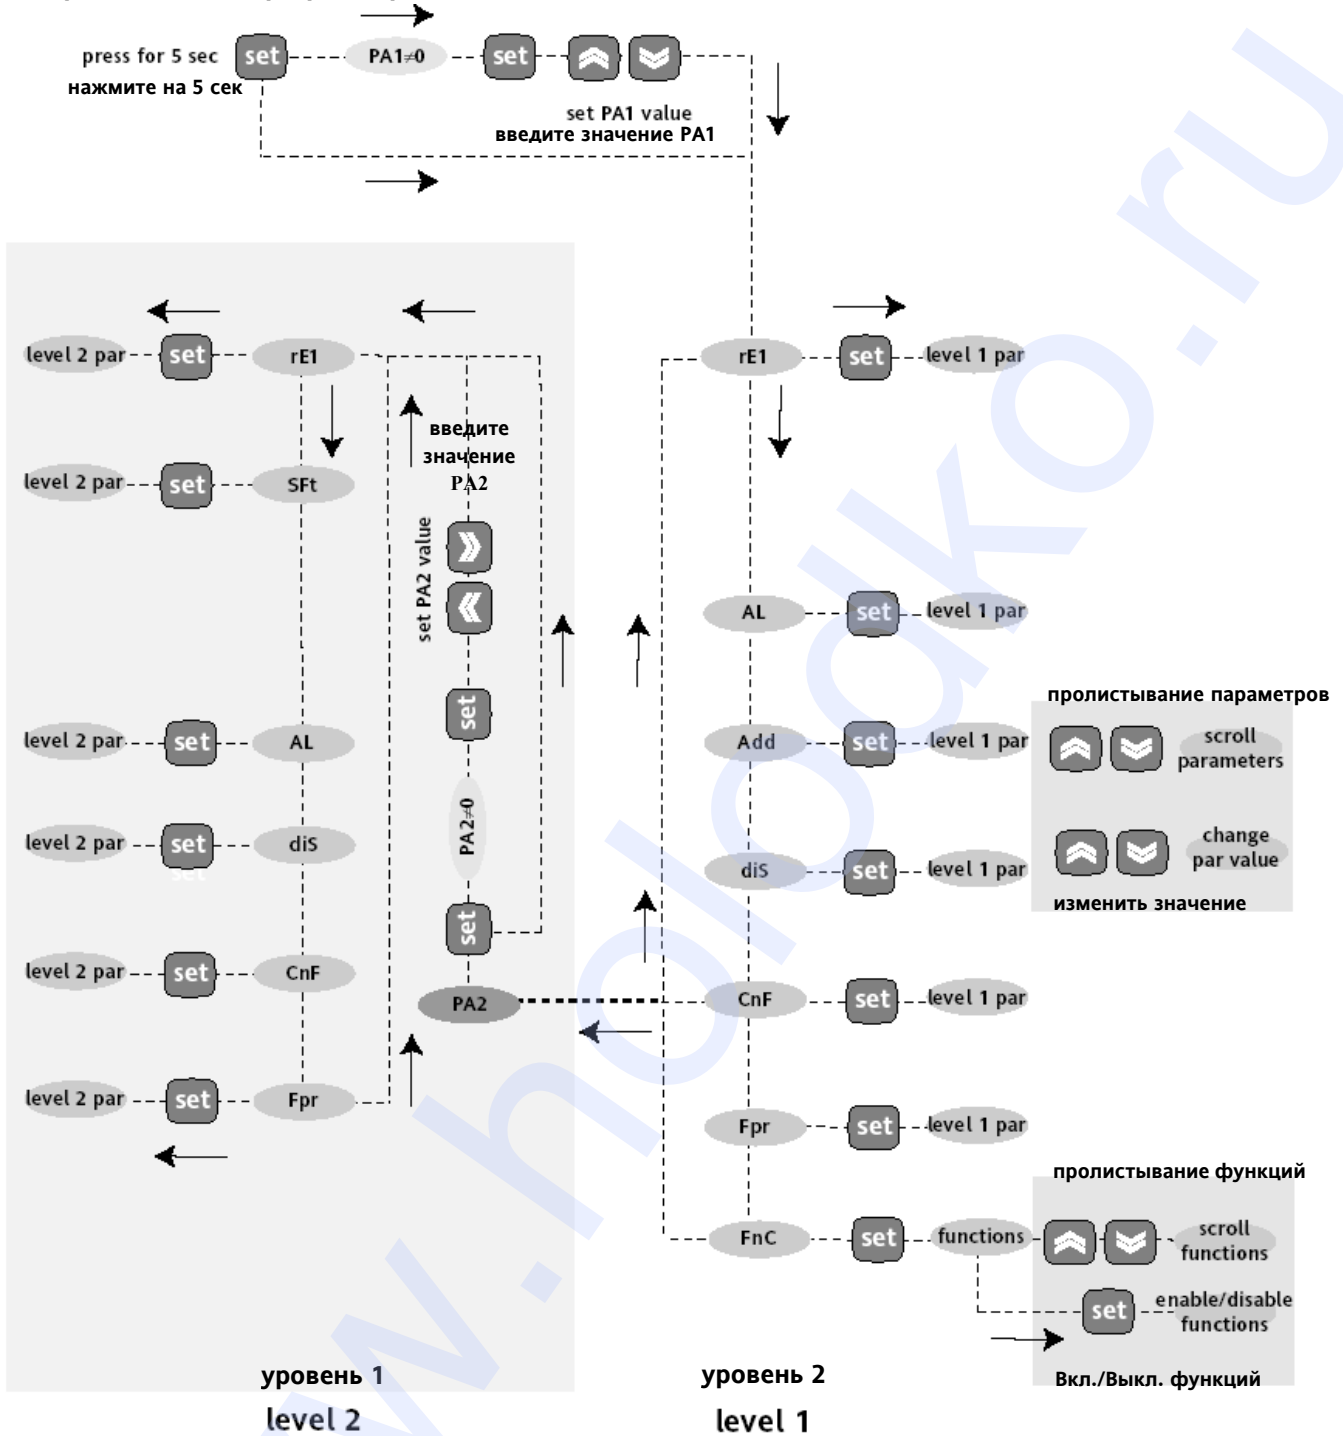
press for 5 sec set PA1≠0 set
нажмите на 5 сек
set PA1 value
введите значение PA1

level 2 par set rE1
введите значение PA2
level 2 par set SFt
set PA2 value
set
PA2≠0
set
level 2 par set AL
level 2 par set diS
level 2 par set CnF
PA2
level 2 par set Fpr

rE1 set level 1 par
AL set level 1 par
Add set level 1 par
diS set level 1 par
CnF set level 1 par
Fpr set level 1 par
FnC set functions

пролистывание параметров
scroll parameters
change par value
изменить значение

пролистывание функций
scroll functions
set enable/disable functions
Вкл./Выкл. функций

уровень 1
level 2
уровень 2
level 1